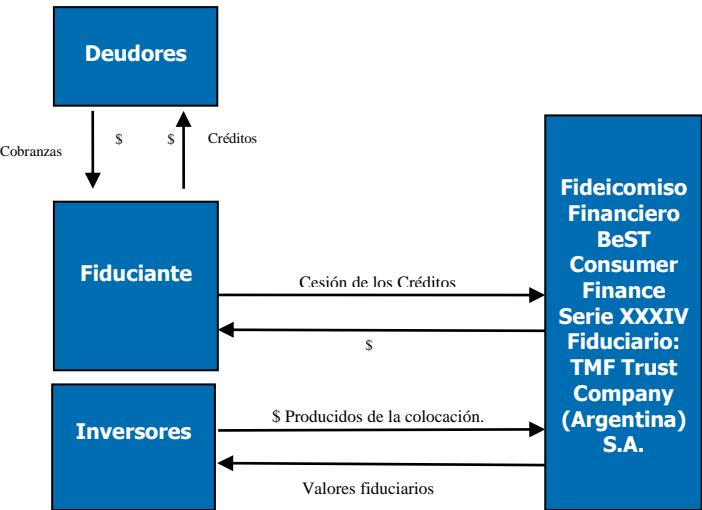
Deudores

Cobranzas

$

$

Créditos

Fiduciante

Cesión de los Créditos

$

Inversores

$ Producidos de la colocación.

Valores fiduciarios

Fideicomiso Financiero BeST Consumer Finance Serie XXXIV Fiduciario: TMF Trust Company (Argentina) S.A.